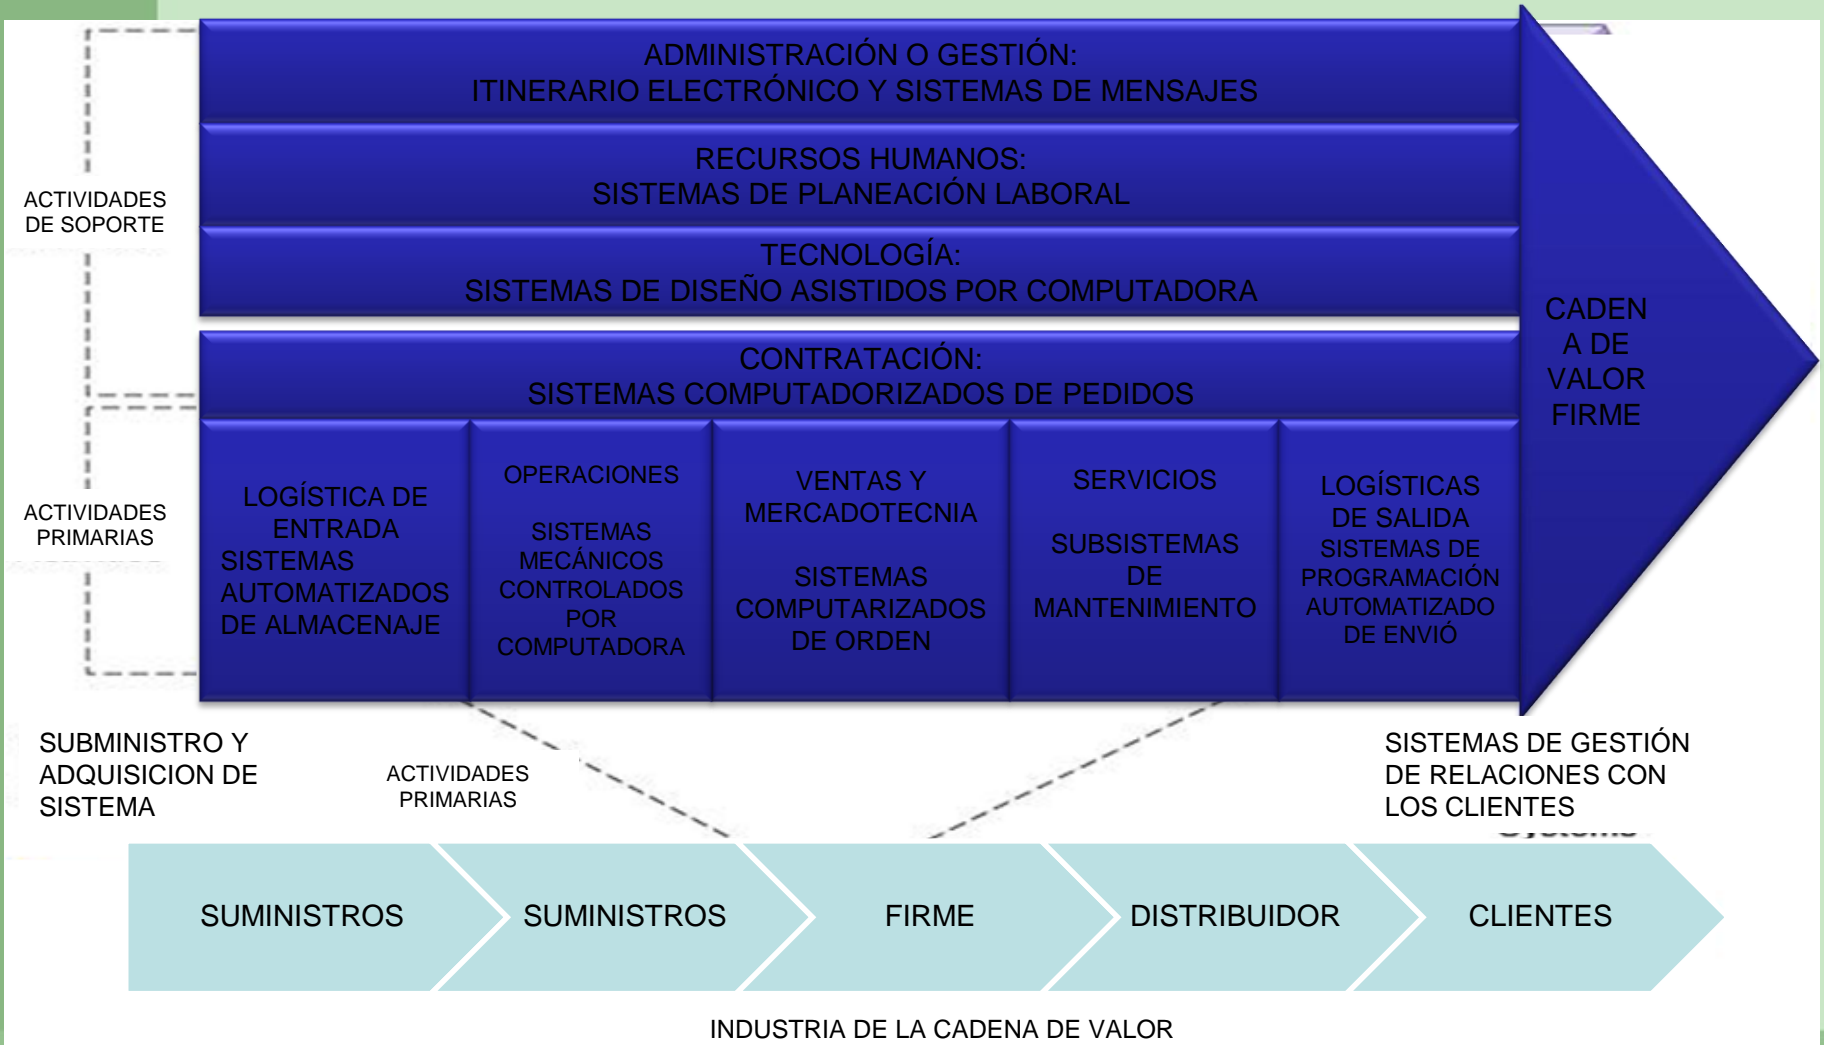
ADMINISTRACIÓN O GESTIÓN:
ITINERARIO ELECTRÓNICO Y SISTEMAS DE MENSAJES

RECURSOS HUMANOS:
SISTEMAS DE PLANEACIÓN LABORAL

TECNOLOGÍA:
SISTEMAS DE DISEÑO ASISTIDOS POR COMPUTADORA

CONTRATACIÓN:
SISTEMAS COMPUTADORIZADOS DE PEDIDOS

ACTIVIDADES DE SOPORTE

ACTIVIDADES PRIMARIAS

LOGÍSTICA DE ENTRADA SISTEMAS AUTOMATIZADOS DE ALMACENAJE

OPERACIONES

SISTEMAS MECÁNICOS CONTROLADOS POR COMPUTADORA

VENTAS Y MERCADOTECNIA

SISTEMAS COMPUTARIZADOS DE ORDEN

SERVICIOS

SUBSISTEMAS DE MANTENIMIENTO

LOGÍSTICAS DE SALIDA SISTEMAS DE PROGRAMACIÓN AUTOMATIZADO DE ENVIÓ

CADEN A DE VALOR FIRME

SUBMINISTRO Y ADQUISICION DE SISTEMA

ACTIVIDADES PRIMARIAS

SISTEMAS DE GESTIÓN DE RELACIONES CON LOS CLIENTES

SUMINISTROS

SUMINISTROS

FIRME

DISTRIBUIDOR

CLIENTES

INDUSTRIA DE LA CADENA DE VALOR